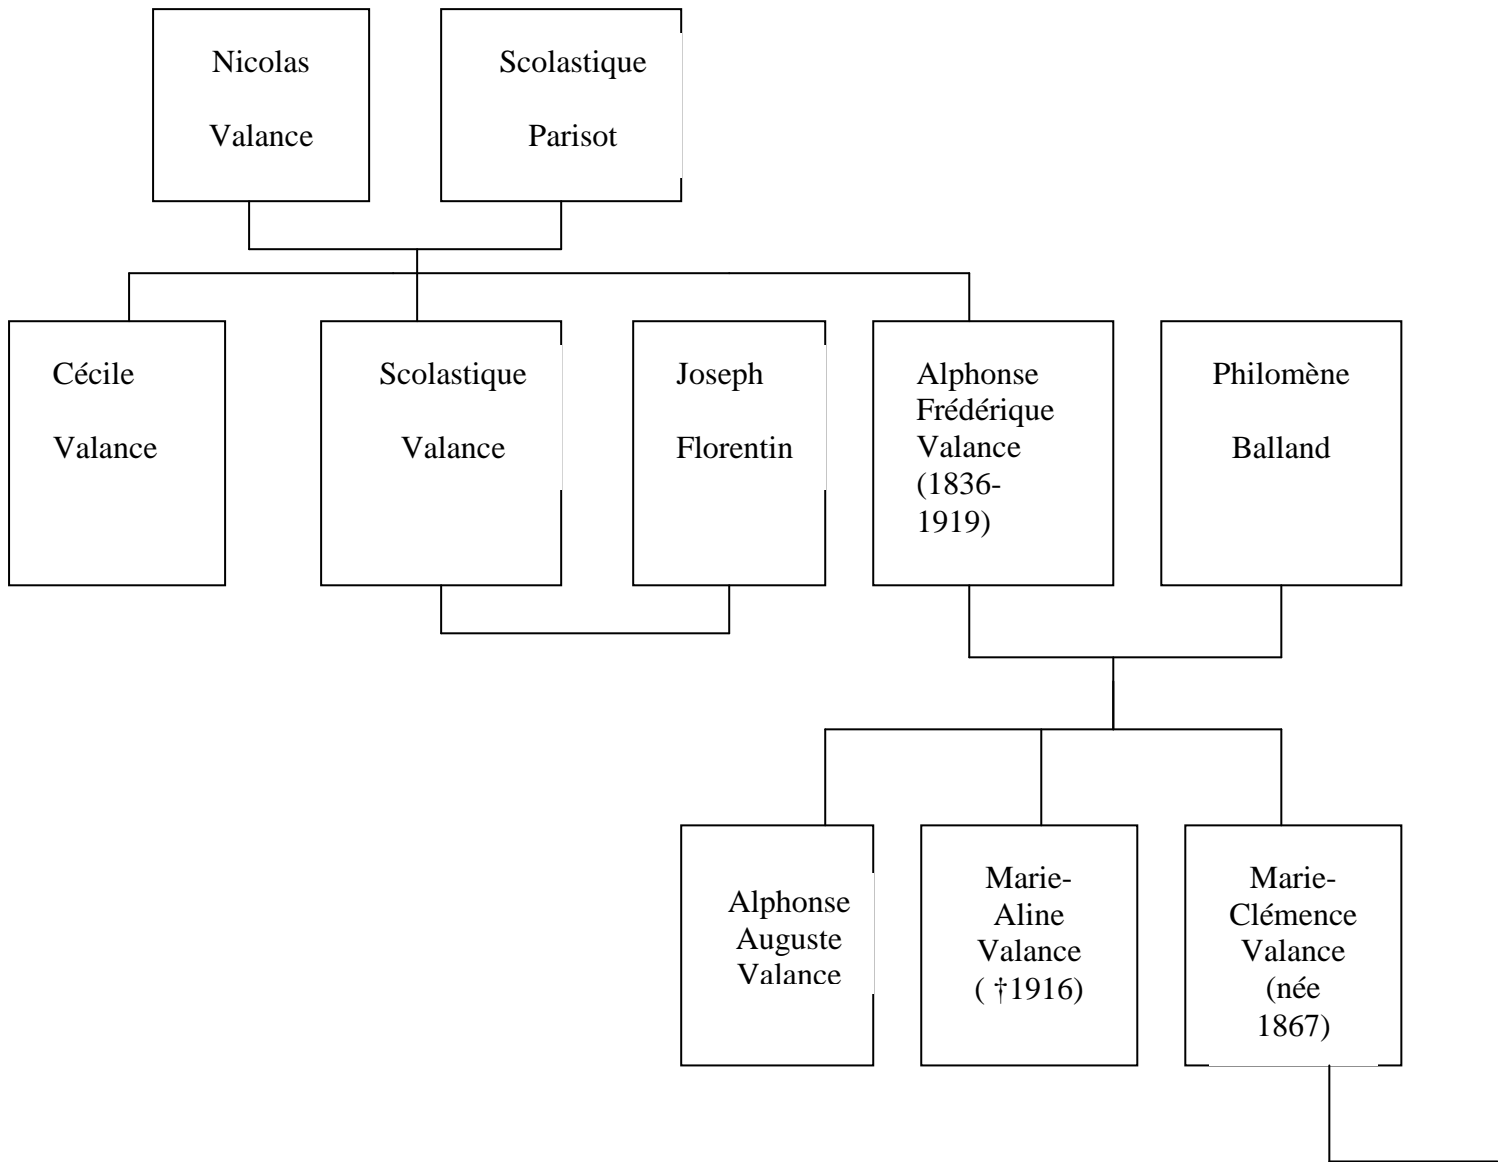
Nicolas Valance

Scolastique Parisot

Cécile Valance

Scolastique Valance

Joseph Florentin

Alphonse Frédérique Valance (1836-1919)

Philomène Balland

Alphonse Auguste Valance

Marie-Aline Valance ( †1916)

Marie-Clémence Valance (née 1867)